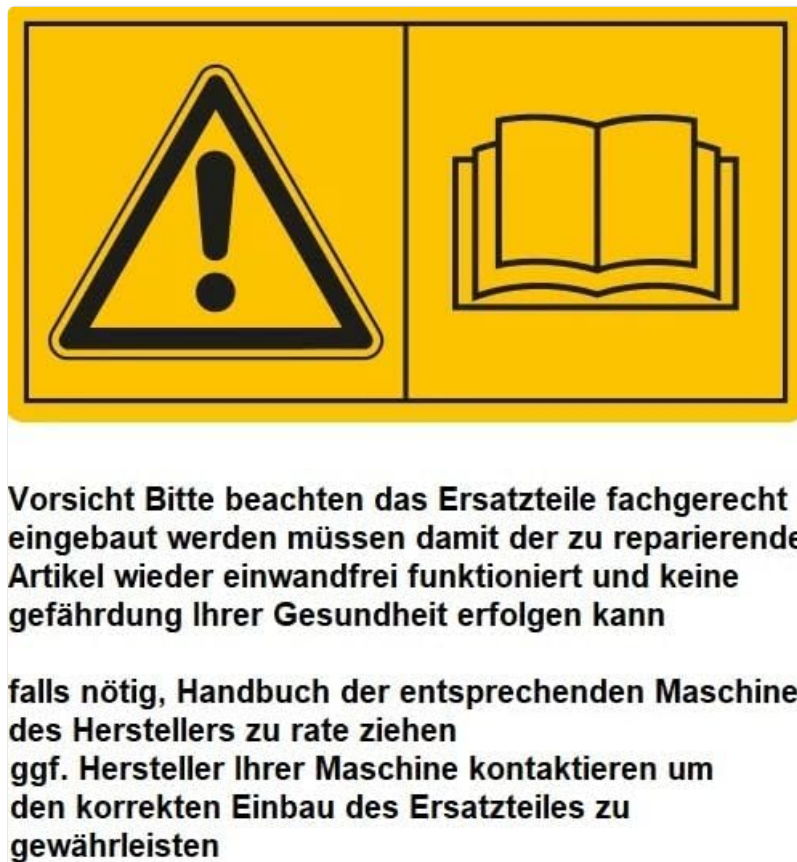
Vorsicht Bitte beachten das Ersatzteile fachgerecht eingebaut werden müssen damit der zu reparierende Artikel wieder einwandfrei funktioniert und keine gefährdung Ihrer Gesundheit erfolgen kann

falls nötig, Handbuch der entsprechenden Maschine des Herstellers zu rate ziehen
ggf. Hersteller Ihrer Maschine kontaktieren um den korrekten Einbau des Ersatzteiles zu gewährleisten